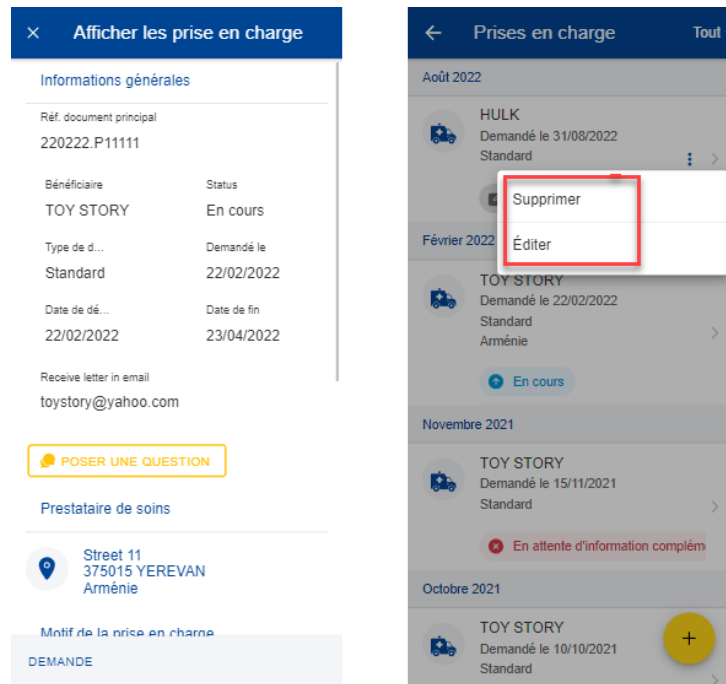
× Afficher les prise en charge

Informations générales

Réf. document principal
220222.P11111

Bénéficiaire
TOY STORY

Status
En cours

Type de d...
Standard

Demandé le
22/02/2022

Date de dé...
22/02/2022

Date de fin
23/04/2022

Receive letter in email
toystory@yahoo.com

POSER UNE QUESTION

Prestataire de soins

Street 11
375015 YEREVAN
Arménie

Motif de la prise en charge

DEMANDE

← Prises en charge Tout

Août 2022

HULK
Demandé le 31/08/2022
Standard

Supprimer

Éditer

Février 2022

TOY STORY
Demandé le 22/02/2022
Standard
Arménie

En cours

Novembre 2021

TOY STORY
Demandé le 15/11/2021
Standard

En attente d'information complém

Octobre 2021

TOY STORY
Demandé le 10/10/2021
Standard

+